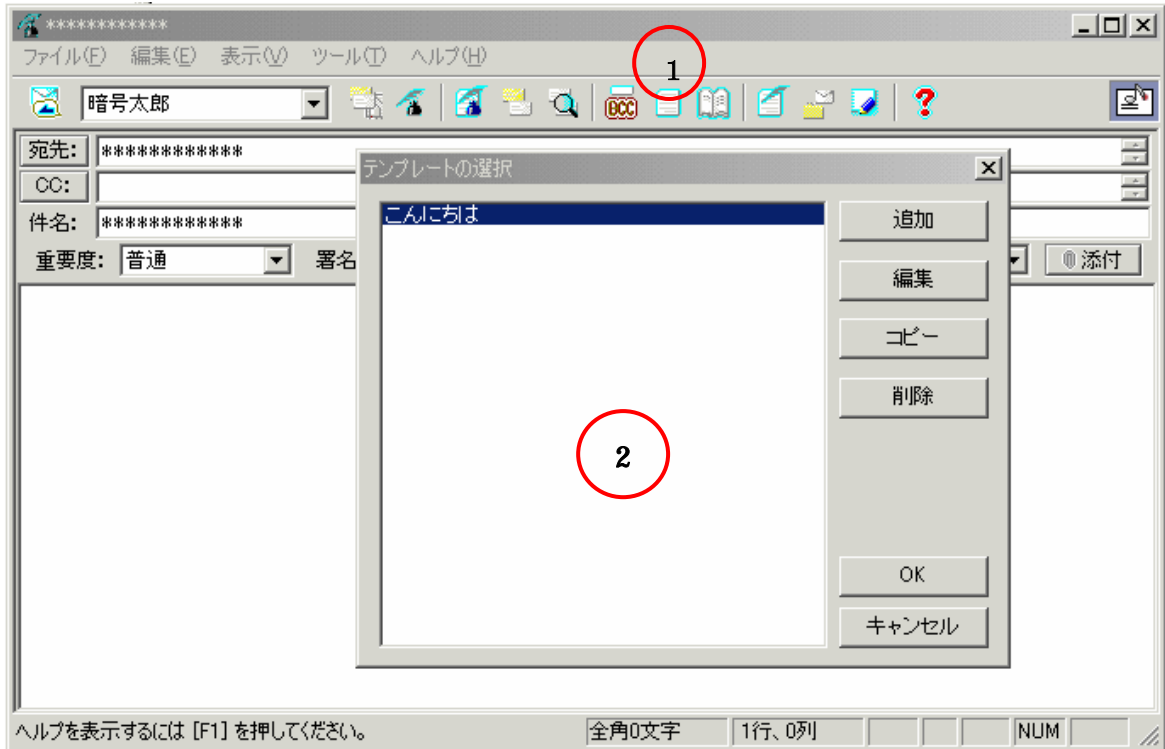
************

ファイル(F) 編集(E) 表示(V) ツール(T) ヘルプ(H)

1

暗号太郎

BCC

宛先: *************

CC:

件名: *************

重要度: 普通

署名

添付

テンプレートの選択

こんにちは

追加

編集

コピー

削除

2

OK

キャンセル

ヘルプを表示するには [F1] を押してください。

全角0文字

1行、0列

NUM